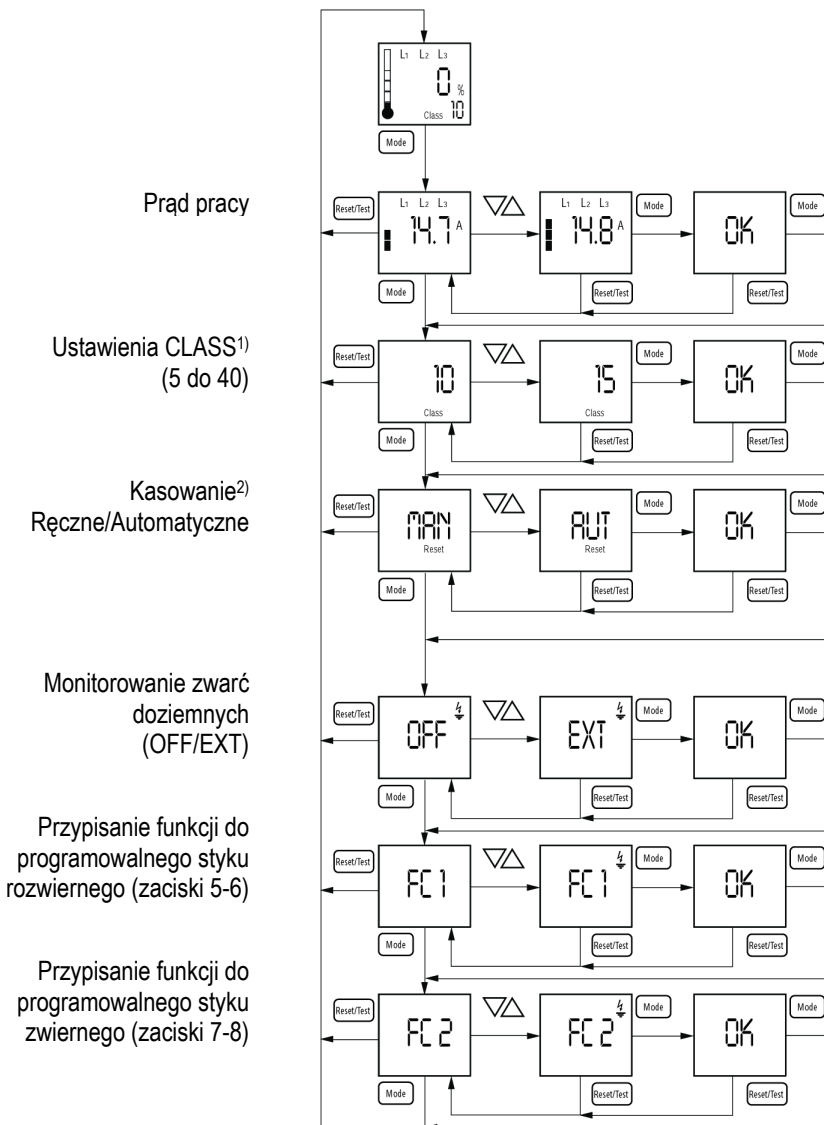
L1 L2 L3
0 %
Class 10
Mode

Prąd pracy

Reset/Test
L1 L2 L3
14.7 A
Mode
▽△
L1 L2 L3
14.8 A
Mode
Reset/Test
OK
Mode
Reset/Test

Ustawienia CLASS$^{1)}$ (5 do 40)

Reset/Test
10
Class
Mode
▽△
15
Class
Mode
Reset/Test
OK
Mode
Reset/Test

Kasowanie$^{2)}$ Ręczne/Automatyczne

Reset/Test
MAN
Reset
Mode
▽△
AUT
Reset
Mode
Reset/Test
OK
Mode
Reset/Test

Monitorowanie zwarć doziemnych (OFF/EXT)

Reset/Test
OFF
Mode
▽△
EXT
Mode
Reset/Test
OK
Mode
Reset/Test

Przypisanie funkcji do programowalnego styku rozwiernego (zaciski 5-6)

Reset/Test
FC 1
Mode
▽△
FC 1
Mode
Reset/Test
OK
Mode
Reset/Test

Przypisanie funkcji do programowalnego styku zwiernego (zaciski 7-8)

Reset/Test
FC 2
Mode
▽△
FC 2
Mode
Reset/Test
OK
Mode
Reset/Test